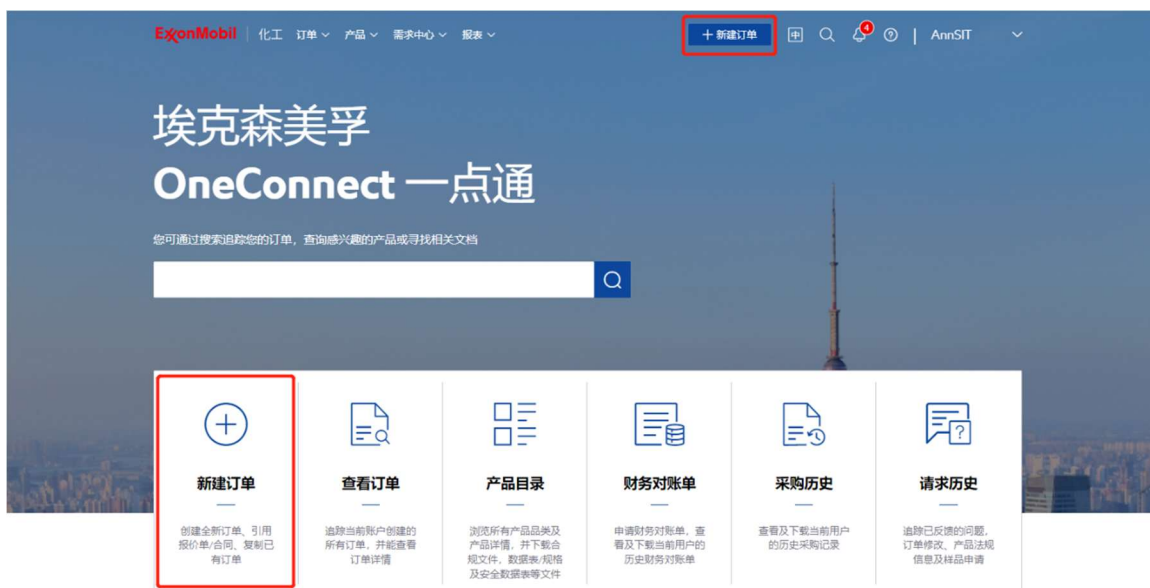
ExxonMobil | 化工 订单 产品 需求中心 报表

+ 新建订单 中 4 | AnnSIT

埃克森美孚
OneConnect 一点通

您可通过搜索追踪您的订单，查询感兴趣的产品或寻找相关文档

新建订单
创建全新订单、引用报价单/合同、复制已有订单

查看订单
追踪当前账户创建的所有订单，并能查看订单详情

产品目录
浏览所有产品品类及产品详情，并下载合规文件、数据表/规格及安全数据表等文件

财务对账单
申请财务对账单，查看及下载当前用户的历史财务对账单

采购历史
查看及下载当前用户的历史采购记录

请求历史
追踪已反馈的问题，订单修改、产品法规信息及样品申请